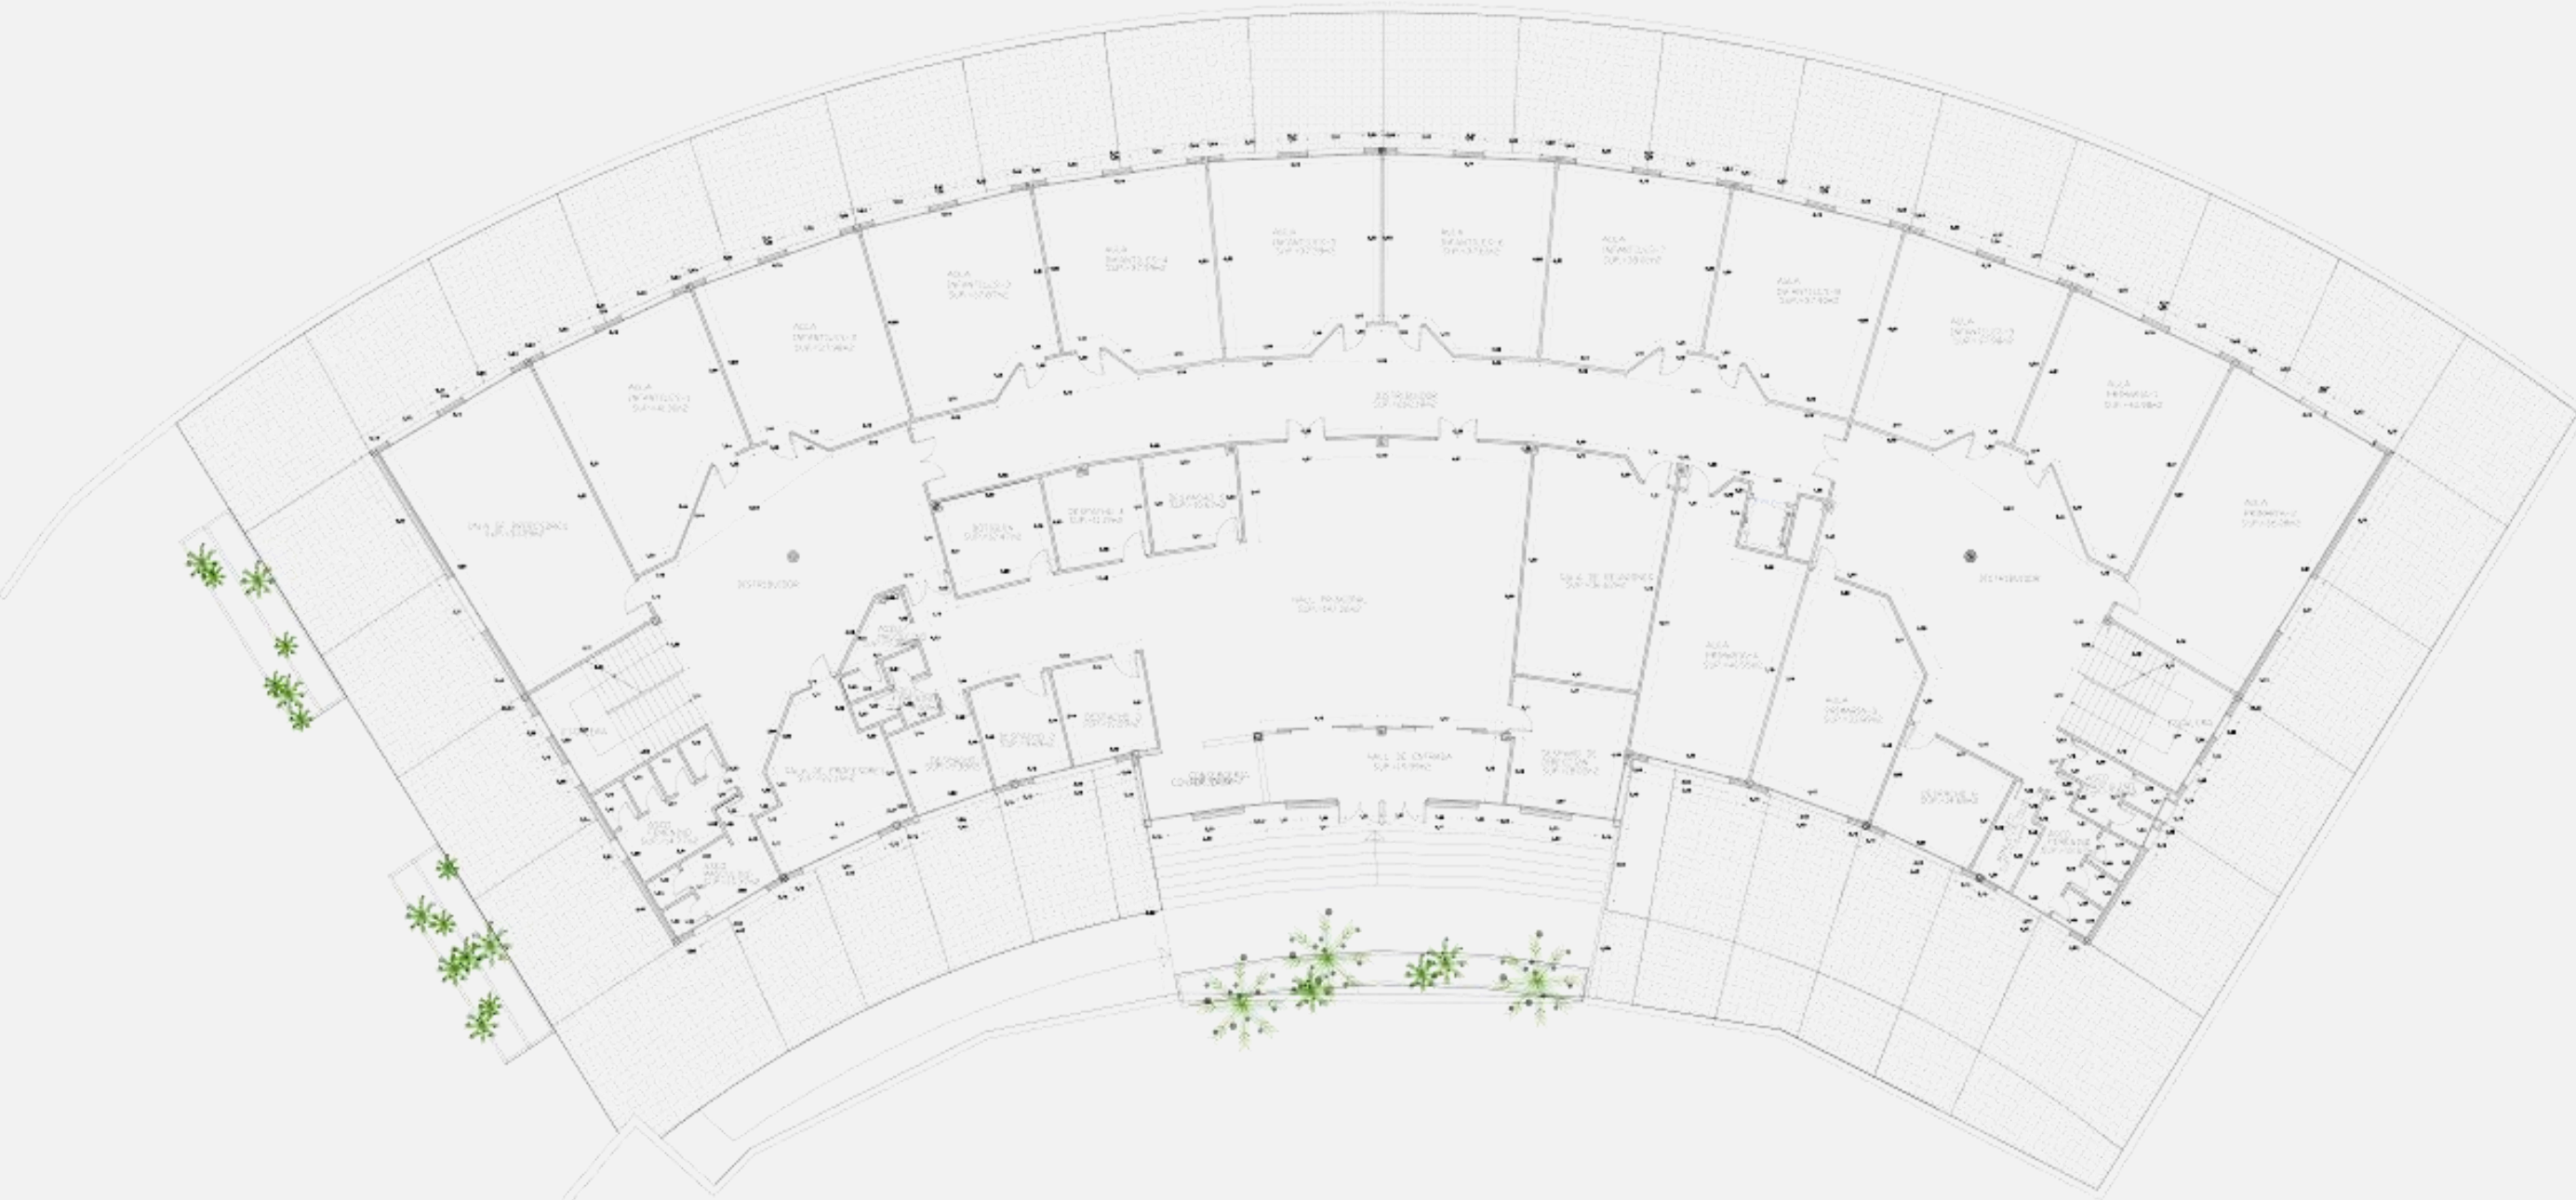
AULA INFANTIL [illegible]

AULA INFANTIL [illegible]

AULA INFANTIL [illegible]

AULA INFANTIL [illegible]

AULA INFANTIL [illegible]

AULA INFANTIL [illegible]

AULA INFANTIL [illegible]

AULA INFANTIL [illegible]

AULA INFANTIL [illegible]

AULA PRIMARIA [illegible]

AULA PRIMARIA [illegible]

DISTRIBUIDOR

SALA DE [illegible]

DISTRIBUIDOR

DISTRIBUIDOR

DESPACHO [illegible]

DESPACHO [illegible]

HALL PRINCIPAL

SALA DE REUNIONES

AULA PRIMARIA

AULA PRIMARIA

SALA DE PROFESORES

HALL DE ENTRADA

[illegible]